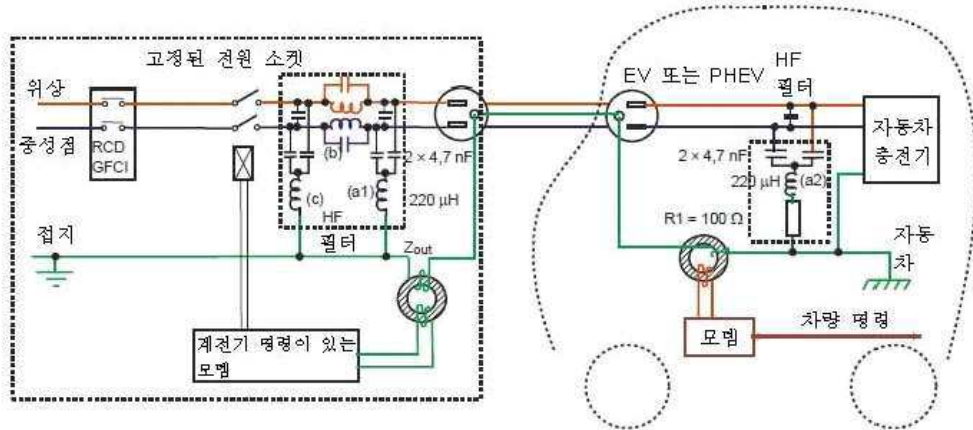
고정된 전원 소켓

위상

중성점

RCD GFCI

(b)

$2 \times 4,7$ nF

(c)

(a1)

HF

220 µH

필터

접지

$Z_{out}$

계전기 명령이 있는 모뎀

EV 또는 PHEV

HF 필터

자동차 충전기

$2 \times 4,7$ nF

220 µH

(a2)

R1 = 100 Ω

자동차

차량 명령

모뎀